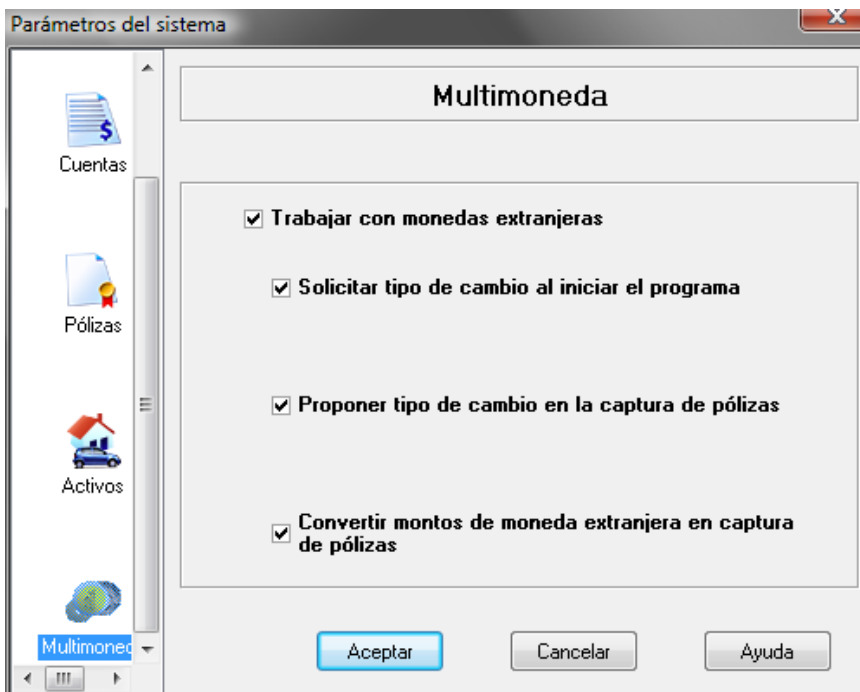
Parámetros del sistema

Cuentas

Pólizas

Activos

Multimoned

Multimoneda

☑ Trabajar con monedas extranjeras

☑ Solicitar tipo de cambio al iniciar el programa

☑ Proponer tipo de cambio en la captura de pólizas

☑ Convertir montos de moneda extranjera en captura de pólizas

Aceptar

Cancelar

Ayuda